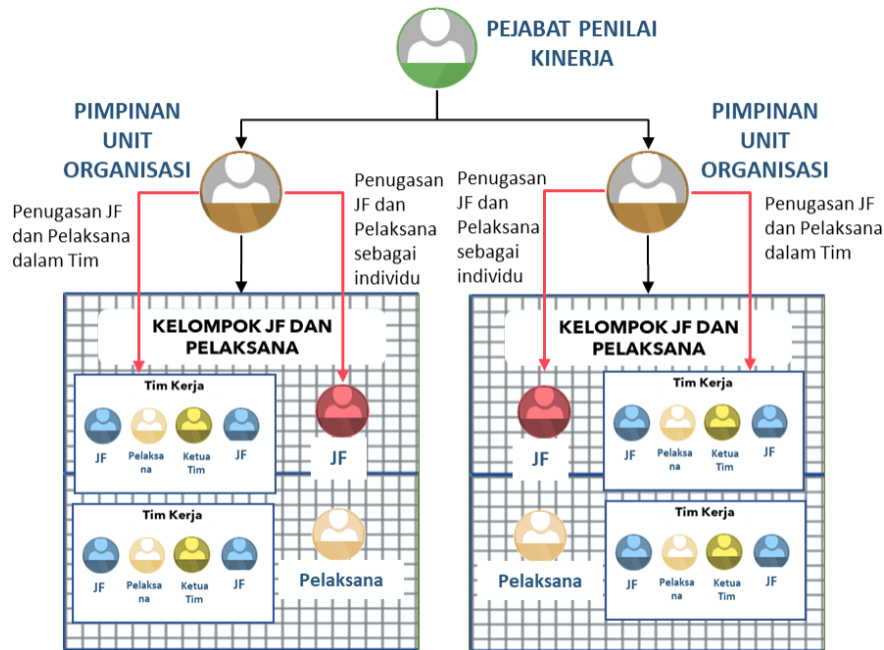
PEJABAT PENILAI KINERJA

PIMPINAN UNIT ORGANISASI

Penugasan JF dan Pelaksana dalam Tim

Penugasan JF dan Pelaksana sebagai individu

KELOMPOK JF DAN PELAKSANA

Tim Kerja

JF

Pelaksana

Ketua Tim

JF

Tim Kerja

JF

Pelaksana

Ketua Tim

JF

JF

Pelaksana

PIMPINAN UNIT ORGANISASI

Penugasan JF dan Pelaksana sebagai individu

Penugasan JF dan Pelaksana dalam Tim

KELOMPOK JF DAN PELAKSANA

JF

Pelaksana

Tim Kerja

JF

Pelaksana

Ketua Tim

JF

Tim Kerja

JF

Pelaksana

Ketua Tim

JF